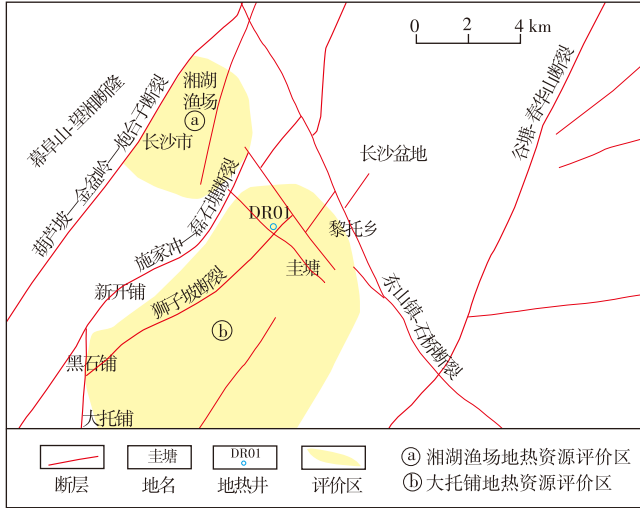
0 2 4 km

湘湖渔场

ⓐ

长沙市

幕阜山-望湘断隆

葫芦坡—金盆岭—炮台子断裂

长沙盆地

谷塘—春华山断裂

施家冲—磊石塘断裂

DR01

黎托乡

圭塘

新开铺

狮子坡断裂

ⓑ

东山镇—石桥断裂

黑石铺

大托铺

断层

圭塘

地名

DR01

地热井

评价区

ⓐ 湘湖渔场地热资源评价区

ⓑ 大托铺地热资源评价区